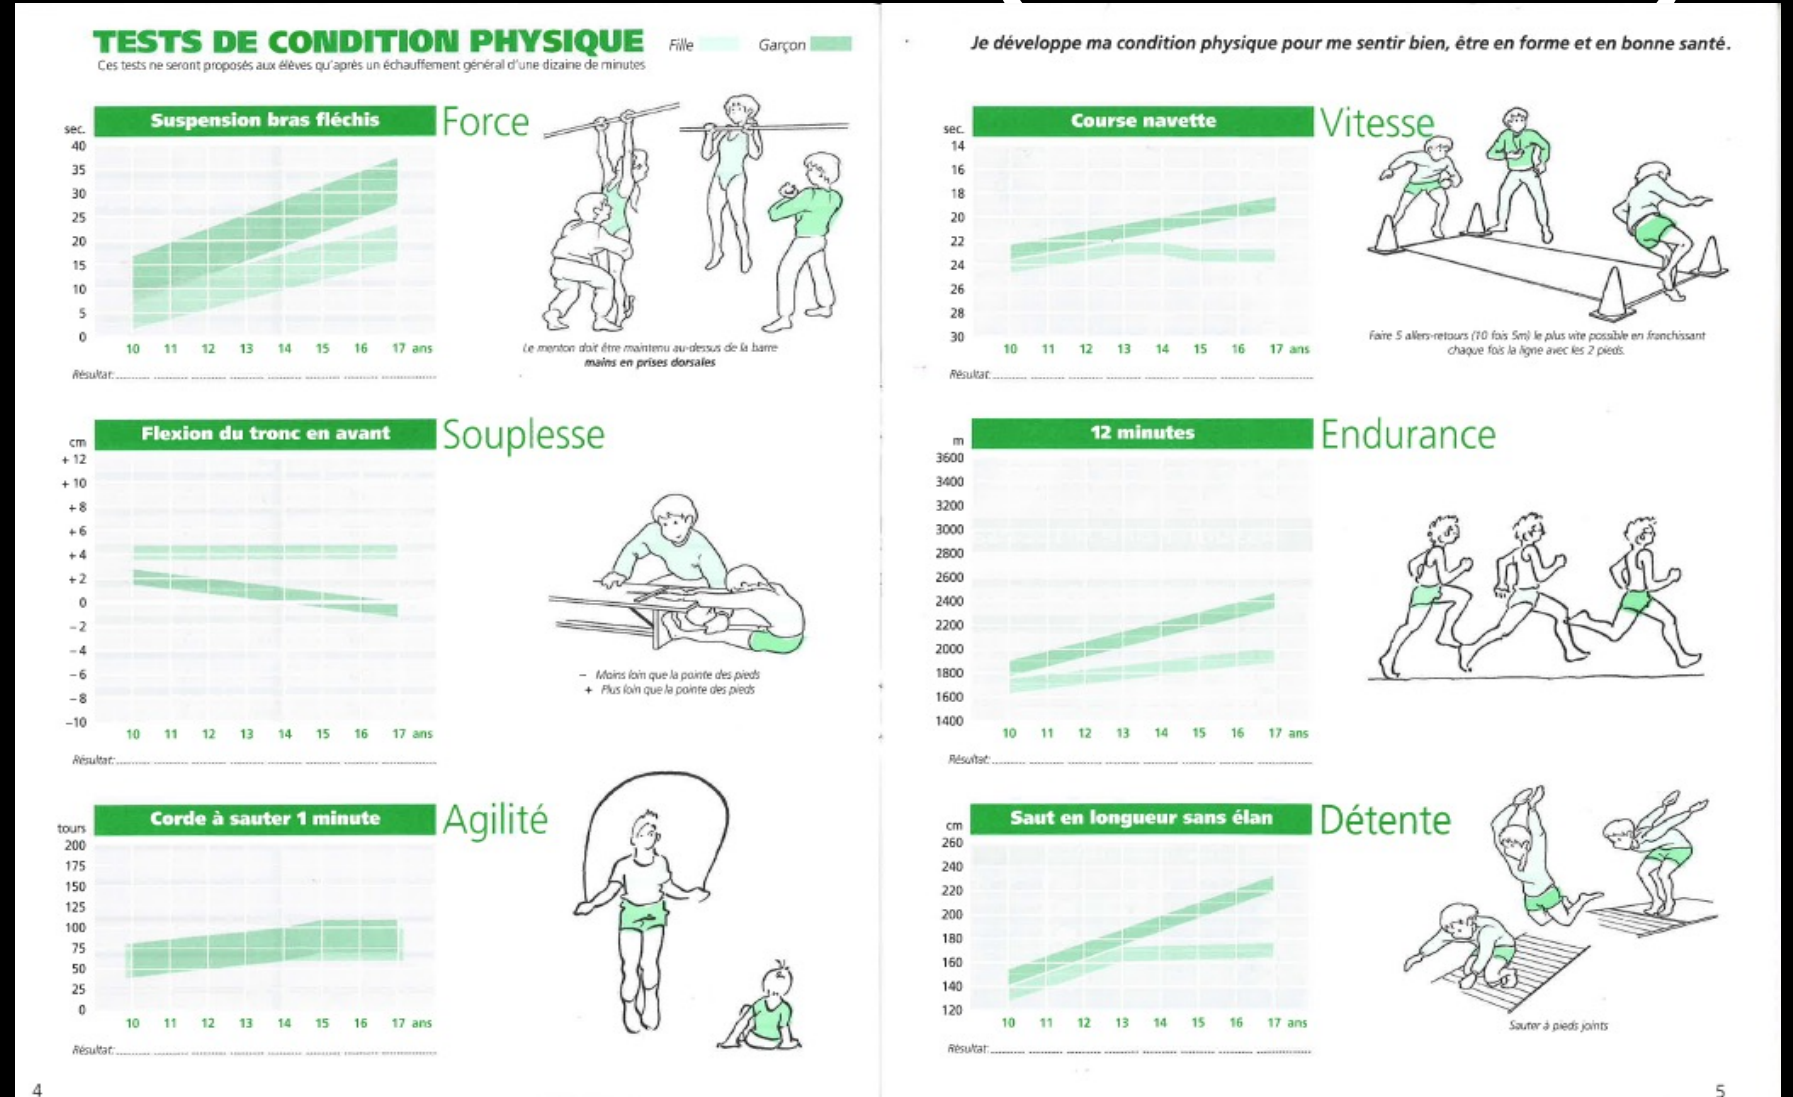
TESTS DE CONDITION PHYSIQUE

Fille Garçon

Ces tests ne seront proposés aux élèves qu'après un échauffement général d'une dizaine de minutes

Suspension bras fléchis

Force

sec.
40
35
30
25
20
15
10
5
0

10 11 12 13 14 15 16 17 ans

Résultat: ........

Le menton doit être maintenu au-dessus de la barre
mains en prises dorsales

Flexion du tronc en avant

Souplesse

cm
+ 12
+ 10
+ 8
+ 6
+ 4
+ 2
0
− 2
− 4
− 6
− 8
−10

10 11 12 13 14 15 16 17 ans

Résultat: ........

− Moins loin que la pointe des pieds
+ Plus loin que la pointe des pieds

Corde à sauter 1 minute

Agilité

tours
200
175
150
125
100
75
50
25
0

10 11 12 13 14 15 16 17 ans

Résultat: ........

4

Je développe ma condition physique pour me sentir bien, être en forme et en bonne santé.

Course navette

Vitesse

sec.
14
16
18
20
22
24
26
28
30

10 11 12 13 14 15 16 17 ans

Résultat: ........

Faire 5 allers-retours (10 fois 5m) le plus vite possible en franchissant chaque fois la ligne avec les 2 pieds.

12 minutes

Endurance

m
3600
3400
3200
3000
2800
2600
2400
2200
2000
1800
1600
1400

10 11 12 13 14 15 16 17 ans

Résultat: ........

Saut en longueur sans élan

Détente

cm
260
240
220
200
180
160
140
120

10 11 12 13 14 15 16 17 ans

Résultat: ........

Sauter à pieds joints

5